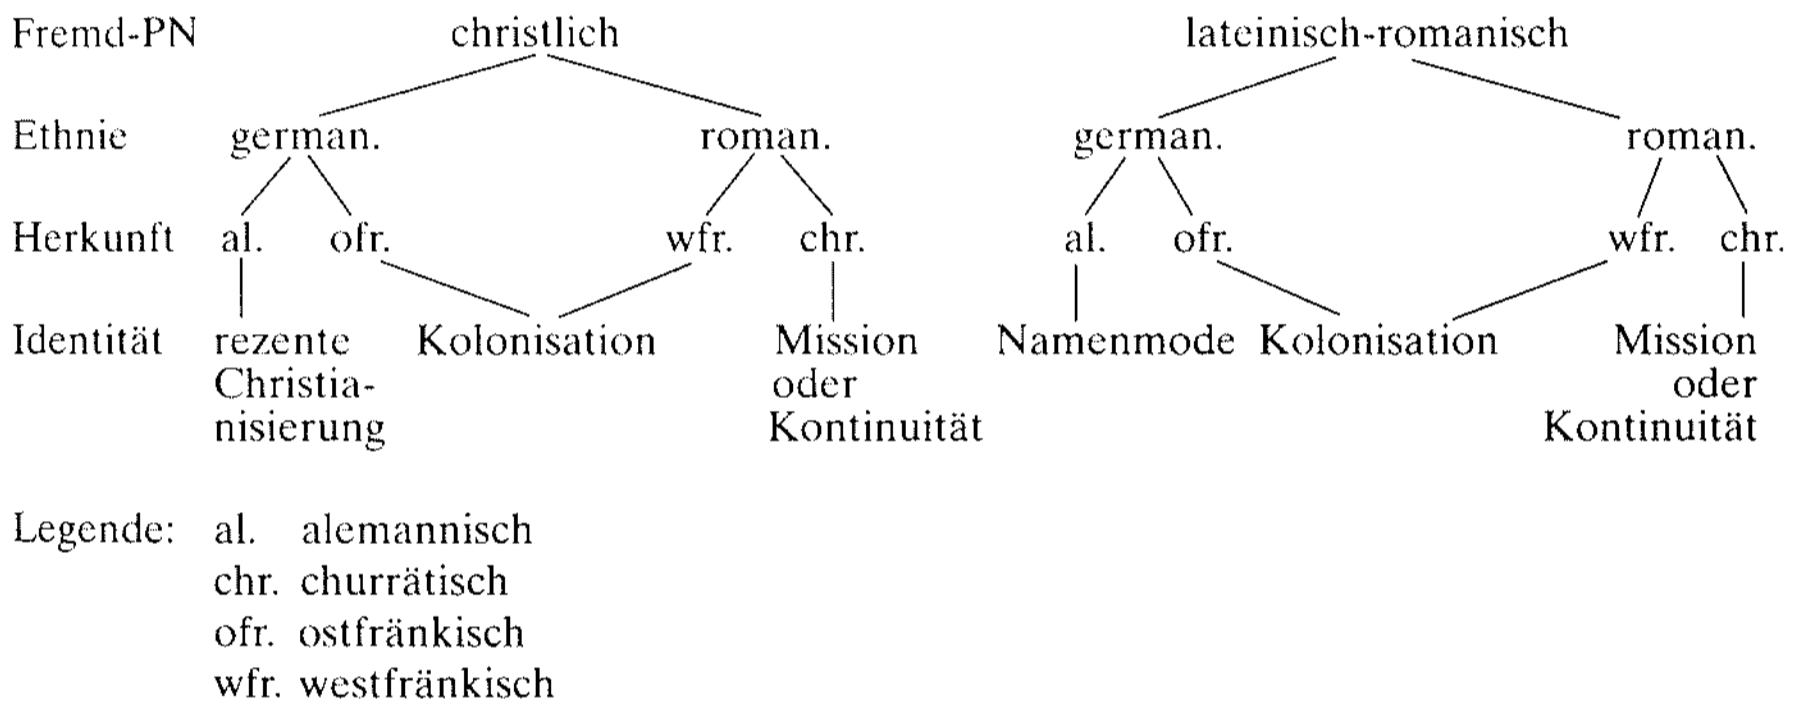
Fremd-PN christlich lateinisch-romanisch

Ethnie german. roman. german. roman.

Herkunft al. ofr. wfr. chr. al. ofr. wfr. chr.

Identität rezente Christianisierung Kolonisation Mission oder Kontinuität Namenmode Kolonisation Mission oder Kontinuität

Legende: al. alemannisch
chr. churrätisch
ofr. ostfränkisch
wfr. westfränkisch